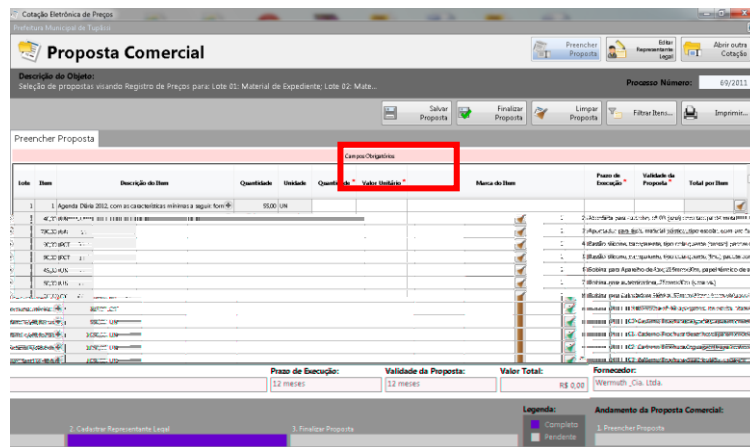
Cotação Eletrônica de Preços
Prefeitura Municipal de Tupã

Proposta Comercial

Preencher Proposta
Editar Representante Legal
Abrir outra Cotação

Descrição do Objeto:
Seleção de propostas visando Registro de Preços para: Lote 01: Material de Expediente; Lote 02: Mate...

Processo Número: 69/2011

Salvar Proposta
Finalizar Proposta
Limpar Proposta
Filtrar Itens...
Imprimir...

Preencher Proposta

Campos Obrigatórios

| Lote | Item | Descrição do Item | Quantidade | Unidade | Quantidade * | Valor Unitário * | Marca do Item | Prazo de Execução | Validade da Proposta | Total por Item |
|---|---|---|---|---|---|---|---|---|---|---|
| 1 | 1 | Agenda Diária 2012, com as características mínimas a seguir: forn | 55,00 | UN | | | | | | |

Prazo de Execução: 12 meses
Validade da Proposta: 12 meses
Valor Total: R$ 0,00
Fornecedor: Wermuth Cia. Ltda.

Legenda:
Completo
Pendente

Andamento da Proposta Comercial:
1. Preencher Proposta
2. Cadastrar Representante Legal
3. Finalizar Proposta